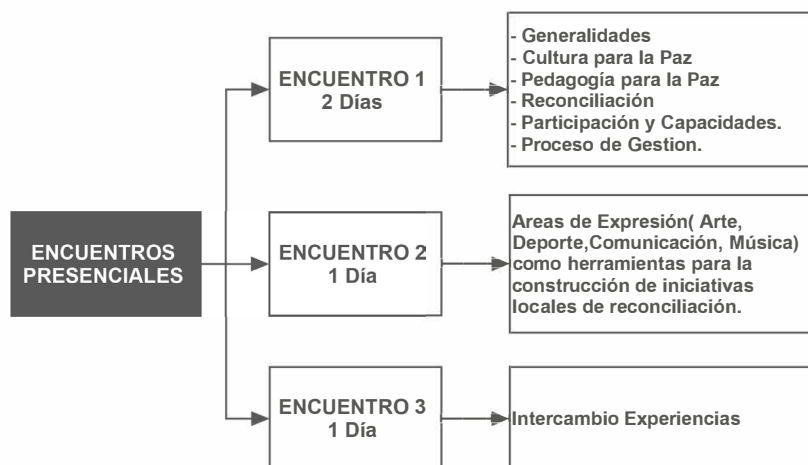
ENCUENTROS PRESENCIALES

ENCUENTRO 1
2 Días

- Generalidades
- Cultura para la Paz
- Pedagogía para la Paz
- Reconciliación
- Participación y Capacidades.
- Proceso de Gestion.

ENCUENTRO 2
1 Día

Areas de Expresión( Arte, Deporte,Comunicación, Música) como herramientas para la construcción de iniciativas locales de reconciliación.

ENCUENTRO 3
1 Día

Intercambio Experiencias